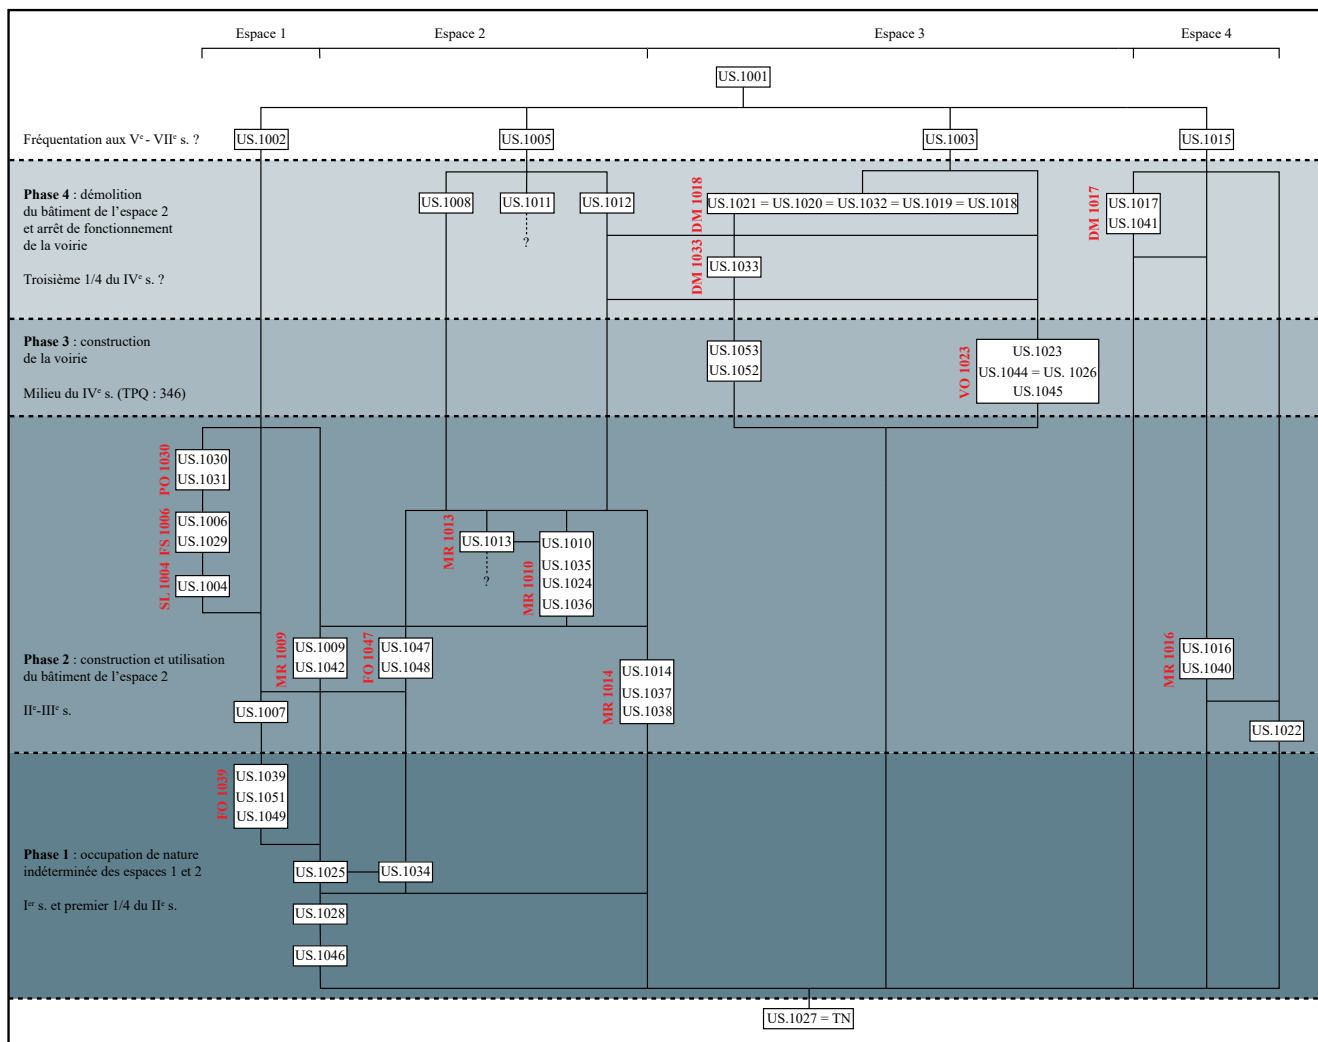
Espace 1
Espace 2
Espace 3
Espace 4

US.1001

Fréquentation aux V$^e$ - VII$^e$ s. ?
US.1002
US.1005
US.1003
US.1015

**Phase 4** : démolition du bâtiment de l'espace 2 et arrêt de fonctionnement de la voirie

Troisième 1/4 du IV$^e$ s. ?

US.1008
US.1011
?
US.1012
DM 1018
US.1021 = US.1020 = US.1032 = US.1019 = US.1018
DM 1017
US.1017
US.1041
DM 1033
US.1033

**Phase 3** : construction de la voirie

Milieu du IV$^e$ s. (TPQ : 346)

US.1053
US.1052
VO 1023
US.1023
US.1044 = US. 1026
US.1045

PO 1030
US.1030
US.1031
FS 1006
US.1006
US.1029
SL 1004
US.1004
MR 1013
US.1013
?
US.1010
MR 1010
US.1035
US.1024
US.1036

**Phase 2** : construction et utilisation du bâtiment de l'espace 2

II$^e$-III$^e$ s.

MR 1009
US.1009
US.1042
FO 1047
US.1047
US.1048
MR 1014
US.1014
US.1037
US.1038
MR 1016
US.1016
US.1040
US.1007
US.1022

FO 1039
US.1039
US.1051
US.1049

**Phase 1** : occupation de nature indéterminée des espaces 1 et 2

I$^{er}$ s. et premier 1/4 du II$^e$ s.

US.1025
US.1034
US.1028
US.1046

US.1027 = TN